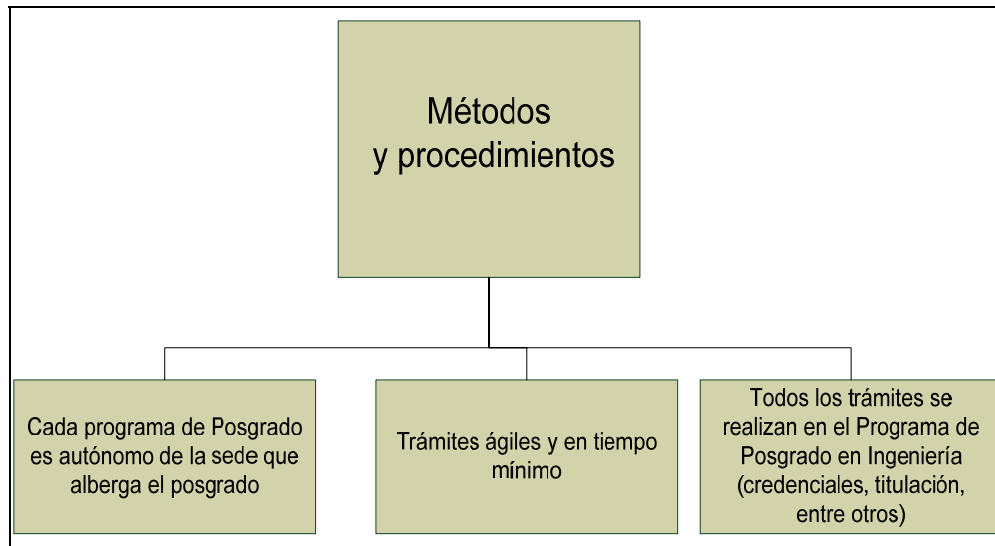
Métodos y procedimientos

Cada programa de Posgrado es autónomo de la sede que alberga el posgrado

Trámites ágiles y en tiempo mínimo

Todos los trámites se realizan en el Programa de Posgrado en Ingeniería (credenciales, titulación, entre otros)